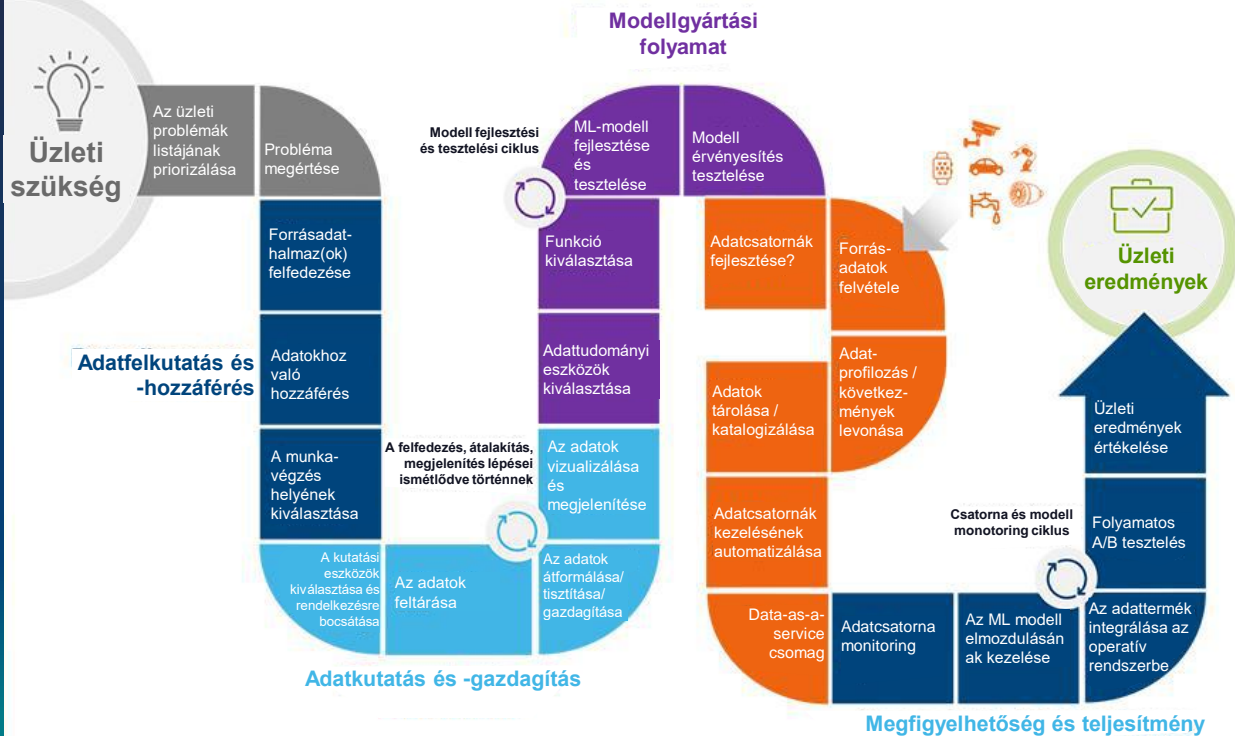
Üzleti szükség

Az üzleti problémák listájának priorizálása

Probléma megértése

Forrásadathalmaz(ok) felfedezése

Adatfelkutatás és -hozzáférés

Adatokhoz való hozzáférés

A munkavégzés helyének kiválasztása

A kutatási eszközök kiválasztása és rendelkezésre bocsátása

Az adatok feltárása

Adatkutatás és -gazdagítás

Modellgyártási folyamat

Modell fejlesztési és tesztelési ciklus

ML-modell fejlesztése és tesztelése

Modell érvényesítés tesztelése

Funkció kiválasztása

Adattudományi eszközök kiválasztása

A felfedezés, átalakítás, megjelenítés lépései ismétlődve történnek

Az adatok vizualizálása és megjelenítése

Az adatok átformálása/ tisztítása/ gazdagítása

Adatcsatornák fejlesztése?

Forrásadatok felvétele

Adatok tárolása / katalogizálása

Adatprofilozás / következmények levonása

Adatcsatornák kezelésének automatizálása

Data-as-a-service csomag

Adatcsatorna monitoring

Az ML modell elmozdulásának kezelése

Az adattermék integrálása az operatív rendszerbe

Csatorna és modell monotoring ciklus

Folyamatos A/B tesztelés

Üzleti eredmények értékelése

Üzleti eredmények

Megfigyelhetőség és teljesítmény